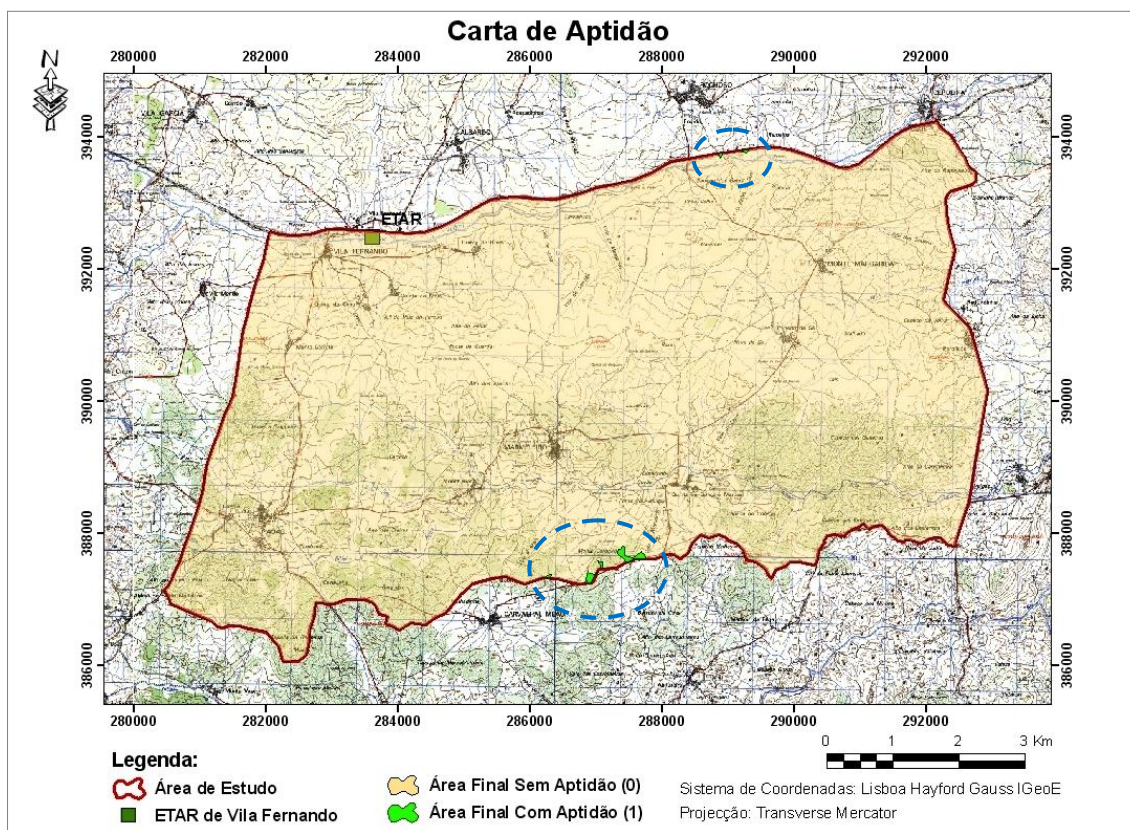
Carta de Aptidão

N

280000 282000 284000 286000 288000 290000 292000

394000 392000 390000 388000 386000

ETAR

VILA FERNANDO

280000 282000 284000 286000 288000 290000 292000

0 1 2 3 Km

Legenda:

Área de Estudo

ETAR de Vila Fernando

Área Final Sem Aptidão (0)

Área Final Com Aptidão (1)

Sistema de Coordenadas: Lisboa Hayford Gauss IGeoE

Projecção: Transverse Mercator